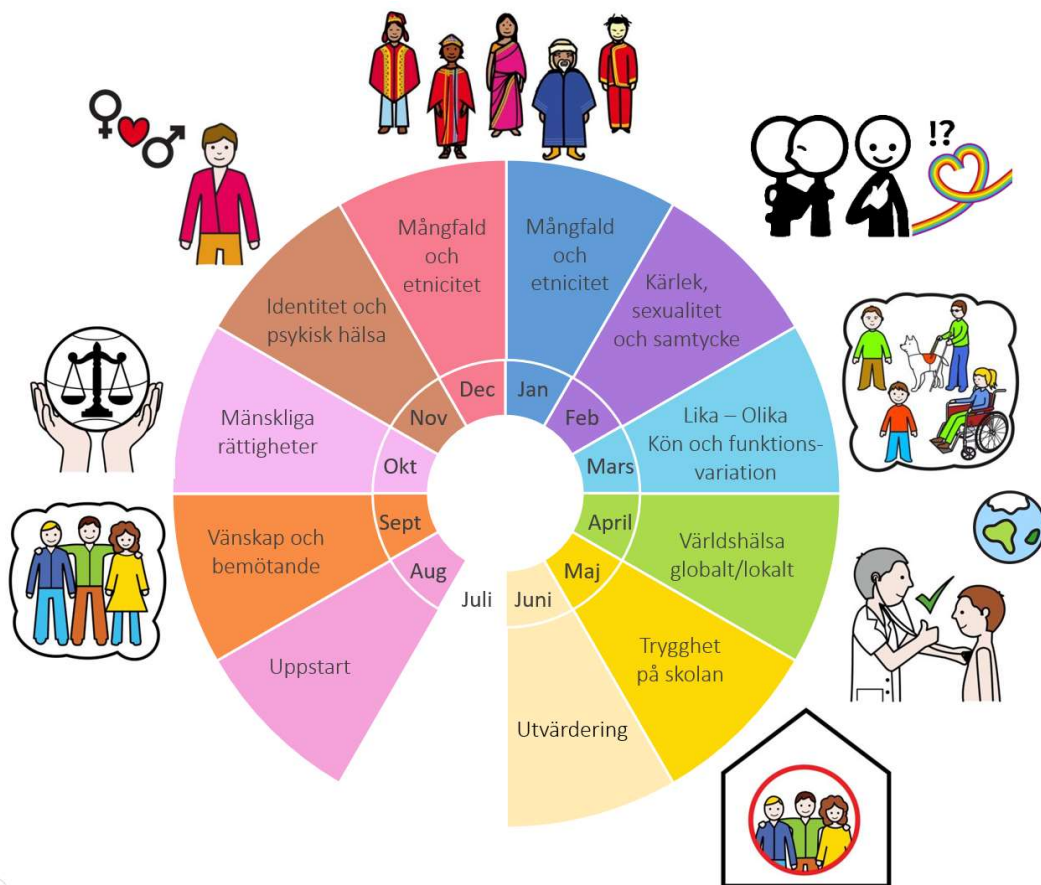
Mångfald och etnicitet

Dec

Mångfald och etnicitet

Jan

Kärlek, sexualitet och samtycke

Feb

Lika – Olika Kön och funktionsvariation

Mars

Världshälsa globalt/lokalt

April

Trygghet på skolan

Maj

Utvärdering

Juni

Juli

Uppstart

Aug

Vänskap och bemötande

Sept

Mänskliga rättigheter

Okt

Identitet och psykisk hälsa

Nov

!?